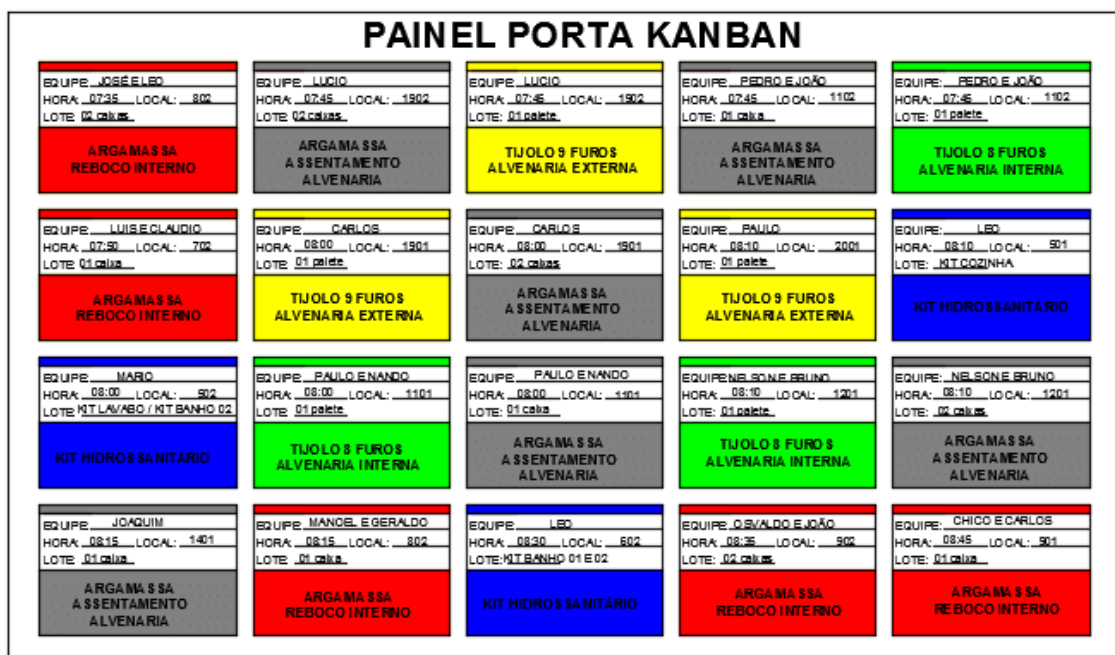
PAINEL PORTA KANBAN

EQUIPE: JOSÉ E LEO
HORA: 07:35 LOCAL: 802
LOTE: 02 caixas
ARGAMASSA REBOCO INTERNO

EQUIPE: LUCIO
HORA: 07:45 LOCAL: 1902
LOTE: 02 caixas
ARGAMASSA ASSENTAMENTO ALVENARIA

EQUIPE: LUCIO
HORA: 07:45 LOCAL: 1902
LOTE: 01 palete
TIJOLO 9 FUROS ALVENARIA EXTERNA

EQUIPE: PEDRO E JOÃO
HORA: 07:45 LOCAL: 1102
LOTE: 01 caixa
ARGAMASSA ASSENTAMENTO ALVENARIA

EQUIPE: PEDRO E JOÃO
HORA: 07:45 LOCAL: 1102
LOTE: 01 palete
TIJOLO 8 FUROS ALVENARIA INTERNA

EQUIPE: LUIS E CLAUDIO
HORA: 07:50 LOCAL: 702
LOTE: 01 caixa
ARGAMASSA REBOCO INTERNO

EQUIPE: CARLOS
HORA: 08:00 LOCAL: 1901
LOTE: 01 palete
TIJOLO 9 FUROS ALVENARIA EXTERNA

EQUIPE: CARLOS
HORA: 08:00 LOCAL: 1901
LOTE: 02 caixas
ARGAMASSA ASSENTAMENTO ALVENARIA

EQUIPE: PAULO
HORA: 08:10 LOCAL: 2001
LOTE: 01 palete
TIJOLO 9 FUROS ALVENARIA EXTERNA

EQUIPE: LEO
HORA: 08:10 LOCAL: 501
LOTE: KIT COZINHA
KIT HIDROSSANITÁRIO

EQUIPE: MARIO
HORA: 08:00 LOCAL: 502
LOTE: KIT LAVABO / KIT BANHO 02
KIT HIDROSSANITÁRIO

EQUIPE: PAULO E NANDO
HORA: 08:00 LOCAL: 1101
LOTE: 01 palete
TIJOLO 8 FUROS ALVENARIA INTERNA

EQUIPE: PAULO E NANDO
HORA: 08:00 LOCAL: 1101
LOTE: 01 caixa
ARGAMASSA ASSENTAMENTO ALVENARIA

EQUIPE: NELSON E BRUNO
HORA: 08:10 LOCAL: 1201
LOTE: 01 palete
TIJOLO 8 FUROS ALVENARIA INTERNA

EQUIPE: NELSON E BRUNO
HORA: 08:10 LOCAL: 1201
LOTE: 02 caixas
ARGAMASSA ASSENTAMENTO ALVENARIA

EQUIPE: JOAQUIM
HORA: 08:15 LOCAL: 1401
LOTE: 01 caixa
ARGAMASSA ASSENTAMENTO ALVENARIA

EQUIPE: MANOEL E GERALDO
HORA: 08:15 LOCAL: 802
LOTE: 01 caixa
ARGAMASSA REBOCO INTERNO

EQUIPE: LEO
HORA: 08:30 LOCAL: 602
LOTE: KIT BANHO 01 E 02
KIT HIDROSSANITÁRIO

EQUIPE: OSVALDO E JOÃO
HORA: 08:35 LOCAL: 902
LOTE: 02 caixas
ARGAMASSA REBOCO INTERNO

EQUIPE: CHICO E CARLOS
HORA: 08:45 LOCAL: 901
LOTE: 01 caixa
ARGAMASSA REBOCO INTERNO